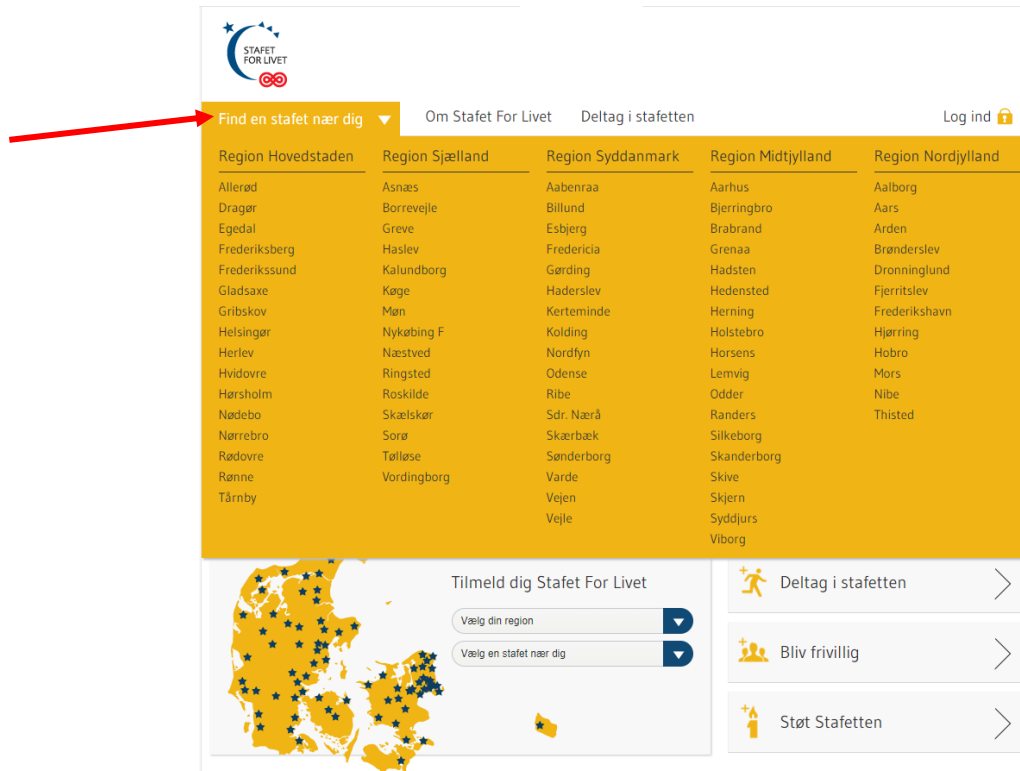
STAFET FOR LIVET

Find en stafet nær dig
Om Stafet For Livet
Deltag i stafetten
Log ind

Region Hovedstaden
Allerød
Dragør
Egedal
Frederiksberg
Frederikssund
Gladsaxe
Gribskov
Helsingør
Herlev
Hvidovre
Hørsholm
Nødebo
Nørrebro
Rødovre
Rønne
Tårnby

Region Sjælland
Asnæs
Borrevejle
Greve
Haslev
Kalundborg
Køge
Møn
Nykøbing F
Næstved
Ringsted
Roskilde
Skælskør
Sorø
Tølløse
Vordingborg

Region Syddanmark
Aabenraa
Billund
Esbjerg
Fredericia
Gørding
Haderslev
Kerteminde
Kolding
Nordfyn
Odense
Ribe
Sdr. Nærå
Skærbæk
Sønderborg
Varde
Vejen
Vejle

Region Midtjylland
Aarhus
Bjerringbro
Brabrand
Grenaa
Hadsten
Hedensted
Herning
Holstebro
Horsens
Lemvig
Odder
Randers
Silkeborg
Skanderborg
Skive
Skjern
Syddjurs
Viborg

Region Nordjylland
Aalborg
Aars
Arden
Brønderslev
Dronninglund
Fjerritslev
Frederikshavn
Hjørring
Hobro
Mors
Nibe
Thisted

Tilmeld dig Stafet For Livet
Vælg din region
Vælg en stafet nær dig

Deltag i stafetten
Bliv frivillig
Støt Stafetten